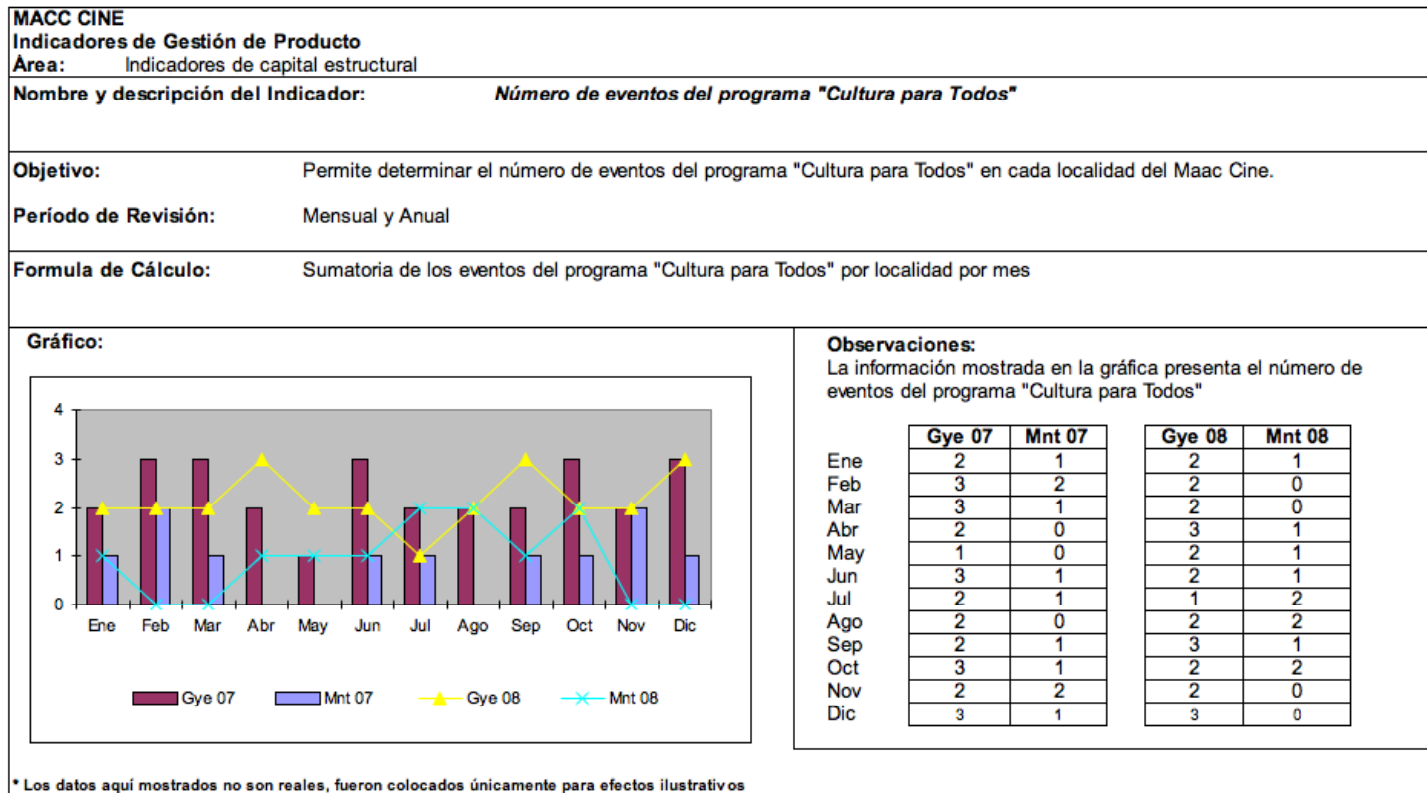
MACC CINE
Indicadores de Gestión de Producto
Área: Indicadores de capital estructural

Nombre y descripción del Indicador: *Número de eventos del programa "Cultura para Todos"*

Objetivo: Permite determinar el número de eventos del programa "Cultura para Todos" en cada localidad del Maac Cine.

Período de Revisión: Mensual y Anual

Formula de Cálculo: Sumatoria de los eventos del programa "Cultura para Todos" por localidad por mes

Gráfico:

4
3
2
1
0
Ene Feb Mar Abr May Jun Jul Ago Sep Oct Nov Dic

Gye 07 Mnt 07 Gye 08 Mnt 08

Observaciones:
La información mostrada en la gráfica presenta el número de eventos del programa "Cultura para Todos"

| | Gye 07 | Mnt 07 |
|---|---|---|
| Ene | 2 | 1 |
| Feb | 3 | 2 |
| Mar | 3 | 1 |
| Abr | 2 | 0 |
| May | 1 | 0 |
| Jun | 3 | 1 |
| Jul | 2 | 1 |
| Ago | 2 | 0 |
| Sep | 2 | 1 |
| Oct | 3 | 1 |
| Nov | 2 | 2 |
| Dic | 3 | 1 |

| Gye 08 | Mnt 08 |
|---|---|
| 2 | 1 |
| 2 | 0 |
| 2 | 0 |
| 3 | 1 |
| 2 | 1 |
| 2 | 1 |
| 1 | 2 |
| 2 | 2 |
| 3 | 1 |
| 2 | 2 |
| 2 | 0 |
| 3 | 0 |

* Los datos aquí mostrados no son reales, fueron colocados únicamente para efectos ilustrativos